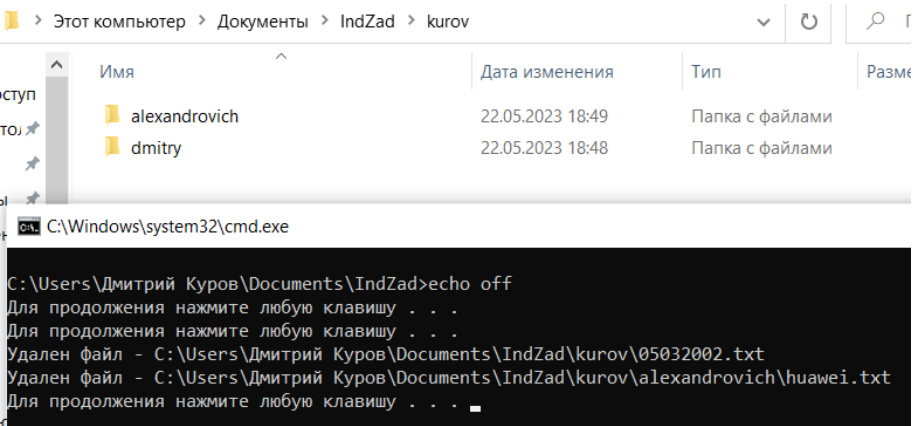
Этот компьютер > Документы > IndZad > kurov

Имя | Дата изменения | Тип | Разме

оступ
тол
ы
alexandrovich 22.05.2023 18:49 Папка с файлами
dmitry 22.05.2023 18:48 Папка с файлами

C:\Windows\system32\cmd.exe

C:\Users\Дмитрий Куров\Documents\IndZad>echo off
Для продолжения нажмите любую клавишу . . .
Для продолжения нажмите любую клавишу . . .
Удален файл - C:\Users\Дмитрий Куров\Documents\IndZad\kurov\05032002.txt
Удален файл - C:\Users\Дмитрий Куров\Documents\IndZad\kurov\alexandrovich\huawei.txt
Для продолжения нажмите любую клавишу . . .